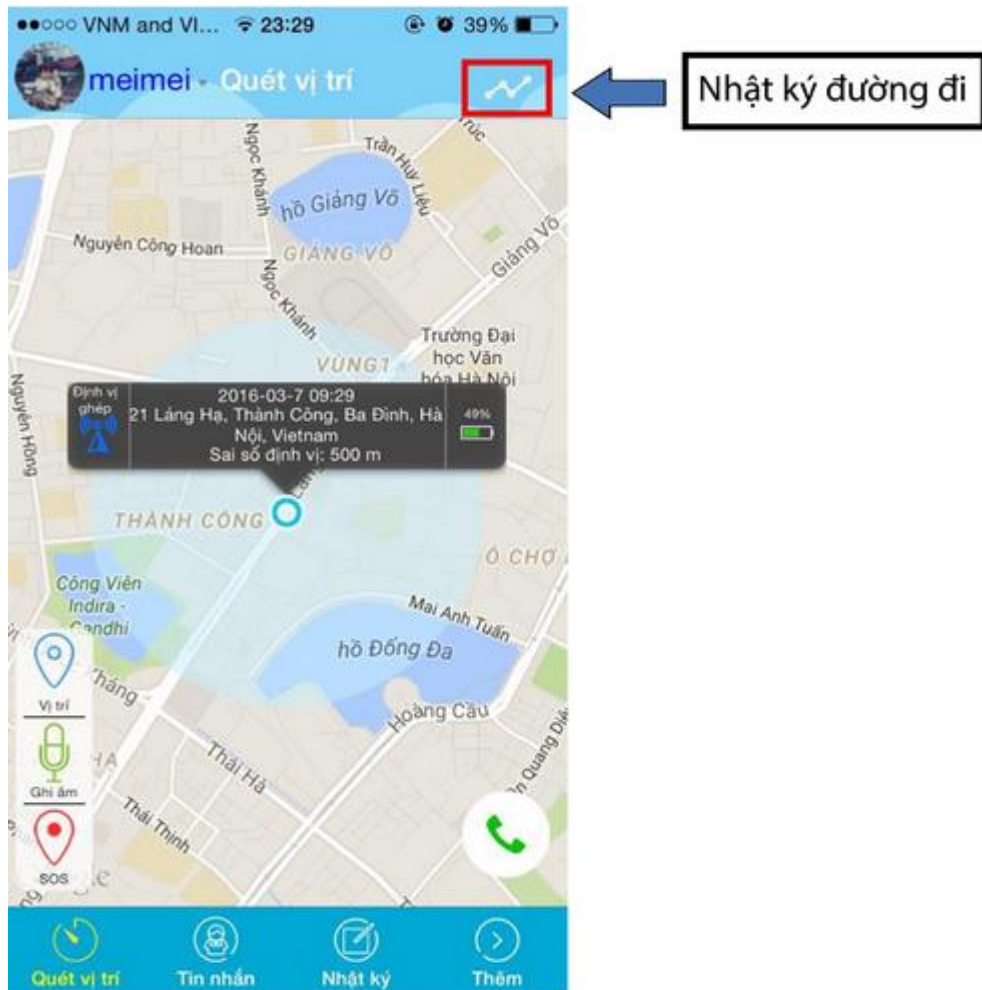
●●○○○ VNM and VI... 23:29 39%

meimei Quét vị trí

Nhật ký đường đi

Trần Huy Liệu
Ngọc Khánh
hồ Giảng Võ
Nguyễn Công Hoan
GIẢNG VÕ
Giảng Võ
Ngọc Khánh
Trường Đại học Văn hóa Hà Nội
VÙNG1
Nguyễn Hồng

Định vị ghép
2016-03-7 09:29
21 Láng Hạ, Thành Công, Ba Đình, Hà Nội, Vietnam
Sai số định vị: 500 m
49%

THÀNH CÔNG
Ô CHỢ
Công Viên Indira - Gandhi
Mai Anh Tuấn
hồ Đống Đa
Tháng
Hoàng Cầu
Thái Hà
Thái Thịnh
Quang

Vị trí
Ghi âm
SOS

Quét vị trí
Tin nhắn
Nhật ký
Thêm